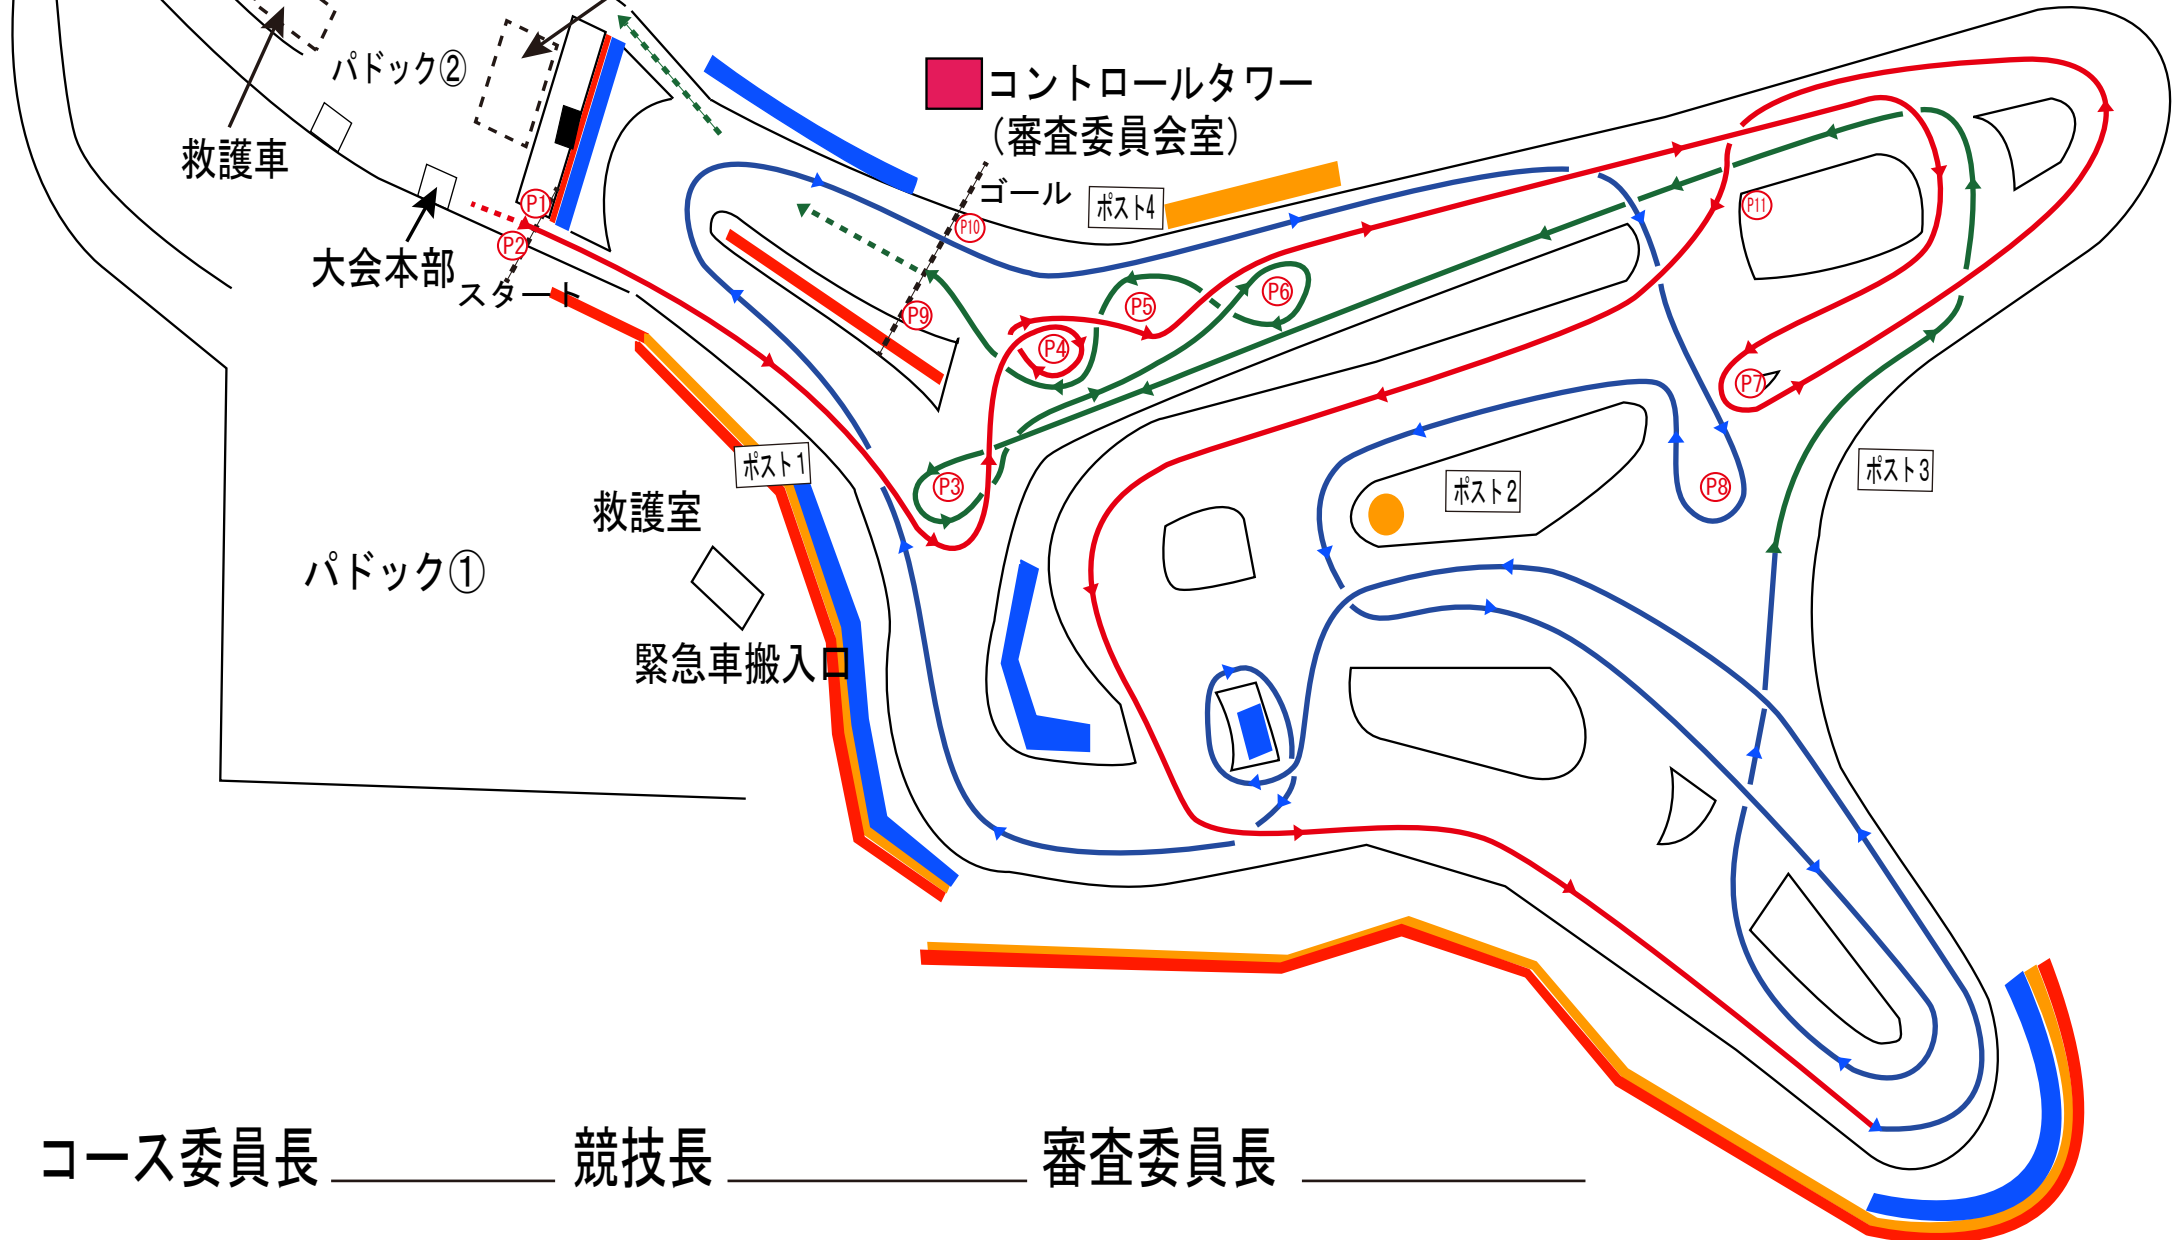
パドック②

救護車

コントロールタワー
(審査委員会室)

ゴール

ポスト4

P1

P2

P10

大会本部

スタート

P9

P5

P6

P4

P11

P7

P3

ポスト1

救護室

ポスト2

P8

ポスト3

パドック①

緊急車搬入口

コース委員長 ＿＿＿＿ 競技長 ＿＿＿＿ 審査委員長 ＿＿＿＿